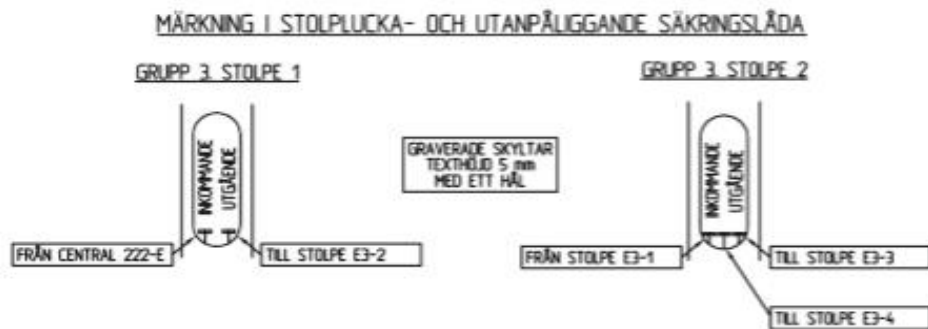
MÄRKNING I STOLPLUCKA- OCH UTANPÅLIGGANDE SÄKRINGSLÅDA

GRUPP 3. STOLPE 1

INKOMMANDE
UTGÅENDE

FRÅN CENTRAL 222-E

TILL STOLPE E3-2

GRAVERADE SKYLTAR
TEXTHÖJD 5 mm
MED ETT HÅL

GRUPP 3. STOLPE 2

INKOMMANDE
UTGÅENDE

FRÅN STOLPE E3-1

TILL STOLPE E3-3

TILL STOLPE E3-4